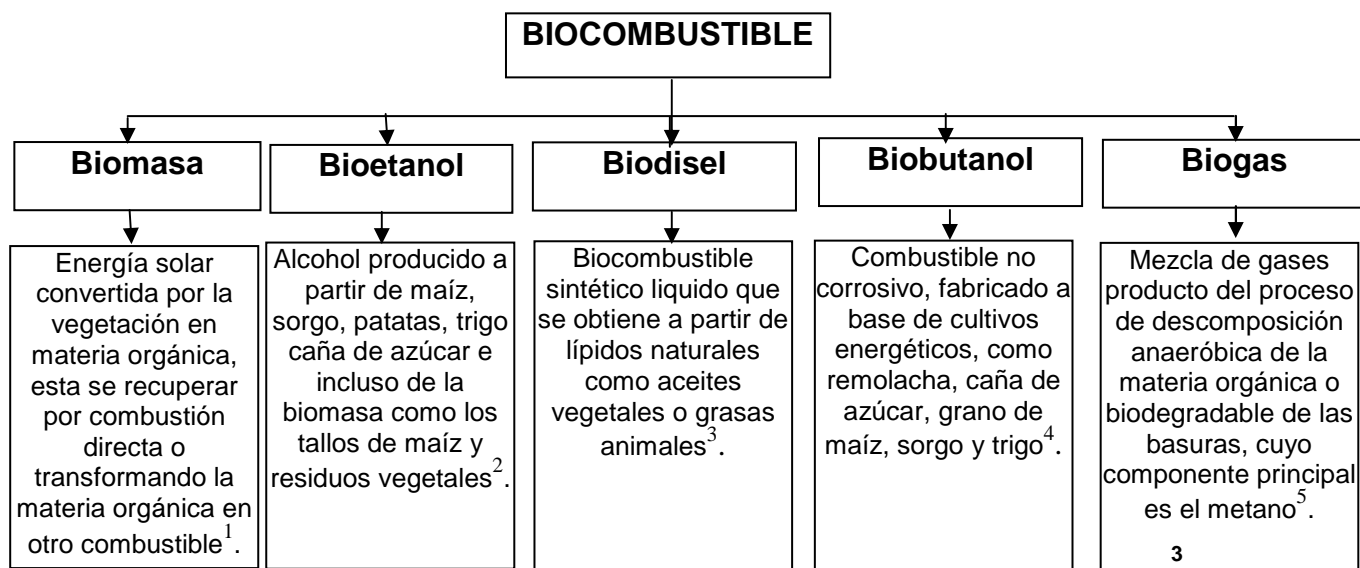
BIOCOMBUSTIBLE

Biomasa

Energía solar convertida por la vegetación en materia orgánica, esta se recuperar por combustión directa o transformando la materia orgánica en otro combustible$^1$.

Bioetanol

Alcohol producido a partir de maíz, sorgo, patatas, trigo caña de azúcar e incluso de la biomasa como los tallos de maíz y residuos vegetales$^2$.

Biodisel

Biocombustible sintético liquido que se obtiene a partir de lípidos naturales como aceites vegetales o grasas animales$^3$.

Biobutanol

Combustible no corrosivo, fabricado a base de cultivos energéticos, como remolacha, caña de azúcar, grano de maíz, sorgo y trigo$^4$.

Biogas

Mezcla de gases producto del proceso de descomposición anaeróbica de la materia orgánica o biodegradable de las basuras, cuyo componente principal es el metano$^5$.

3